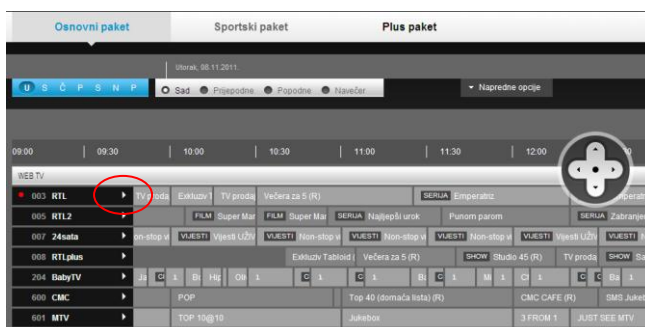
Osnovni paket | Sportski paket | Plus paket

Utorak, 08.11.2011.

U S Č P S N P

Sad Prijepodne Popodne Navečer

Napredne opcije

09:00 | 09:30 | 10:00 | 10:30 | 11:00 | 11:30 | 12:00 | 12:30

WEB TV

003 RTL | TV proda | Ekskluziv T | TV proda | Večera za 5 (R) | SERIJA Emperatriz | Emperat

005 RTL2 | FILM Super Mar | FILM Super Mar | SERIJA Najljepši urok | Punom parom | SERIJA Zabranje

007 24sata | non-stop vi | VIJESTI Vijesti UŽIV | VIJESTI Non-stop vi | VIJESTI Non-stop vi | VIJESTI Non-stop vi | VIJESTI Vijesti UŽIV | VIJESTI

008 RTLplus | Ekskluziv Tabloid ( | Večera za 5 (R) | SHOW Studio 45 (R) | TV proda | SHOW Sa

204 BabyTV | Ja | Ol 1 | Bi | Hip | Oli | 1 | C 1 | B C 1 | M 1 | C 1 | C 1 | C Ba 1

600 CMC | POP | Top 40 (domaća lista) (R) | CMC CAFE (R) | SMS Jukebo

601 MTV | TOP 10@10 | Jukebox | 3 FROM 1 | JUST SEE MTV